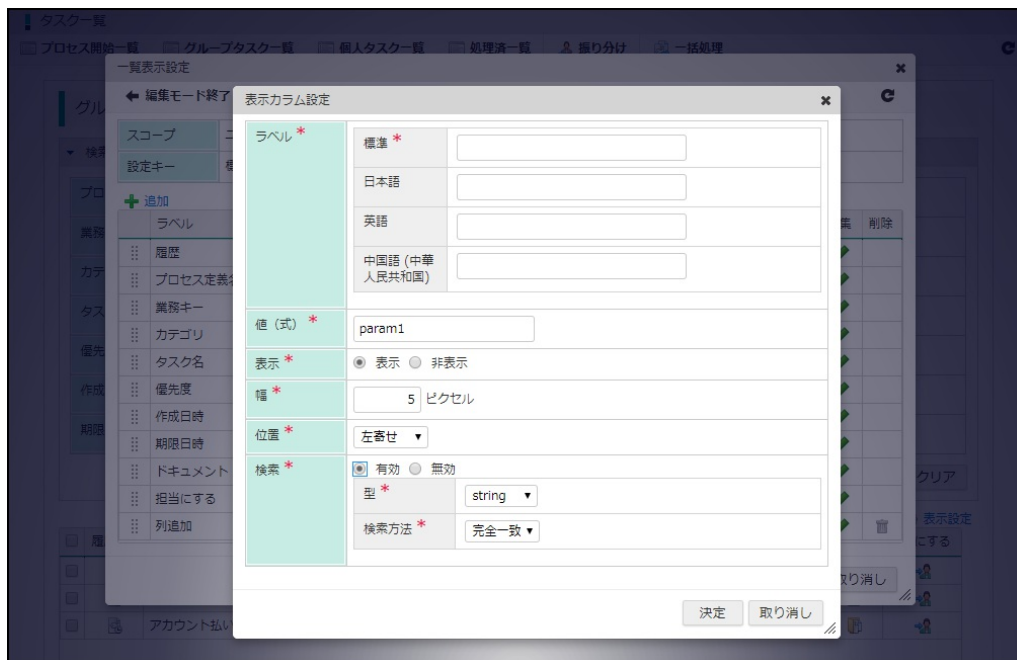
タスク一覧

プロセス開始一覧 グループタスク一覧 個人タスク一覧 処理済一覧 振り分け 一括処理

一覧表示設定

編集モード終了

スコープ

設定キー

追加

| ラベル |
|---|
| 履歴 |
| プロセス定義名 |
| 業務キー |
| カテゴリ |
| タスク名 |
| 優先度 |
| 作成日時 |
| 期限日時 |
| ドキュメント |
| 担当にする |
| 列追加 |

編集 削除

クリア

表示設定

にする

取り消し

アカウント払い

表示カラム設定

| ラベル * | 標準 * | |
|---|---|---|
| | 日本語 | |
| | 英語 | |
| | 中国語 (中華人民共和国) | |
| 値（式） * | param1 | |
| 表示 * | ◉ 表示 ○ 非表示 | |
| 幅 * | 5 ピクセル | |
| 位置 * | 左寄せ ▾ | |
| 検索 * | ◉ 有効 ○ 無効 | |
| | 型 * | string ▾ |
| | 検索方法 * | 完全一致 ▾ |

決定 取り消し